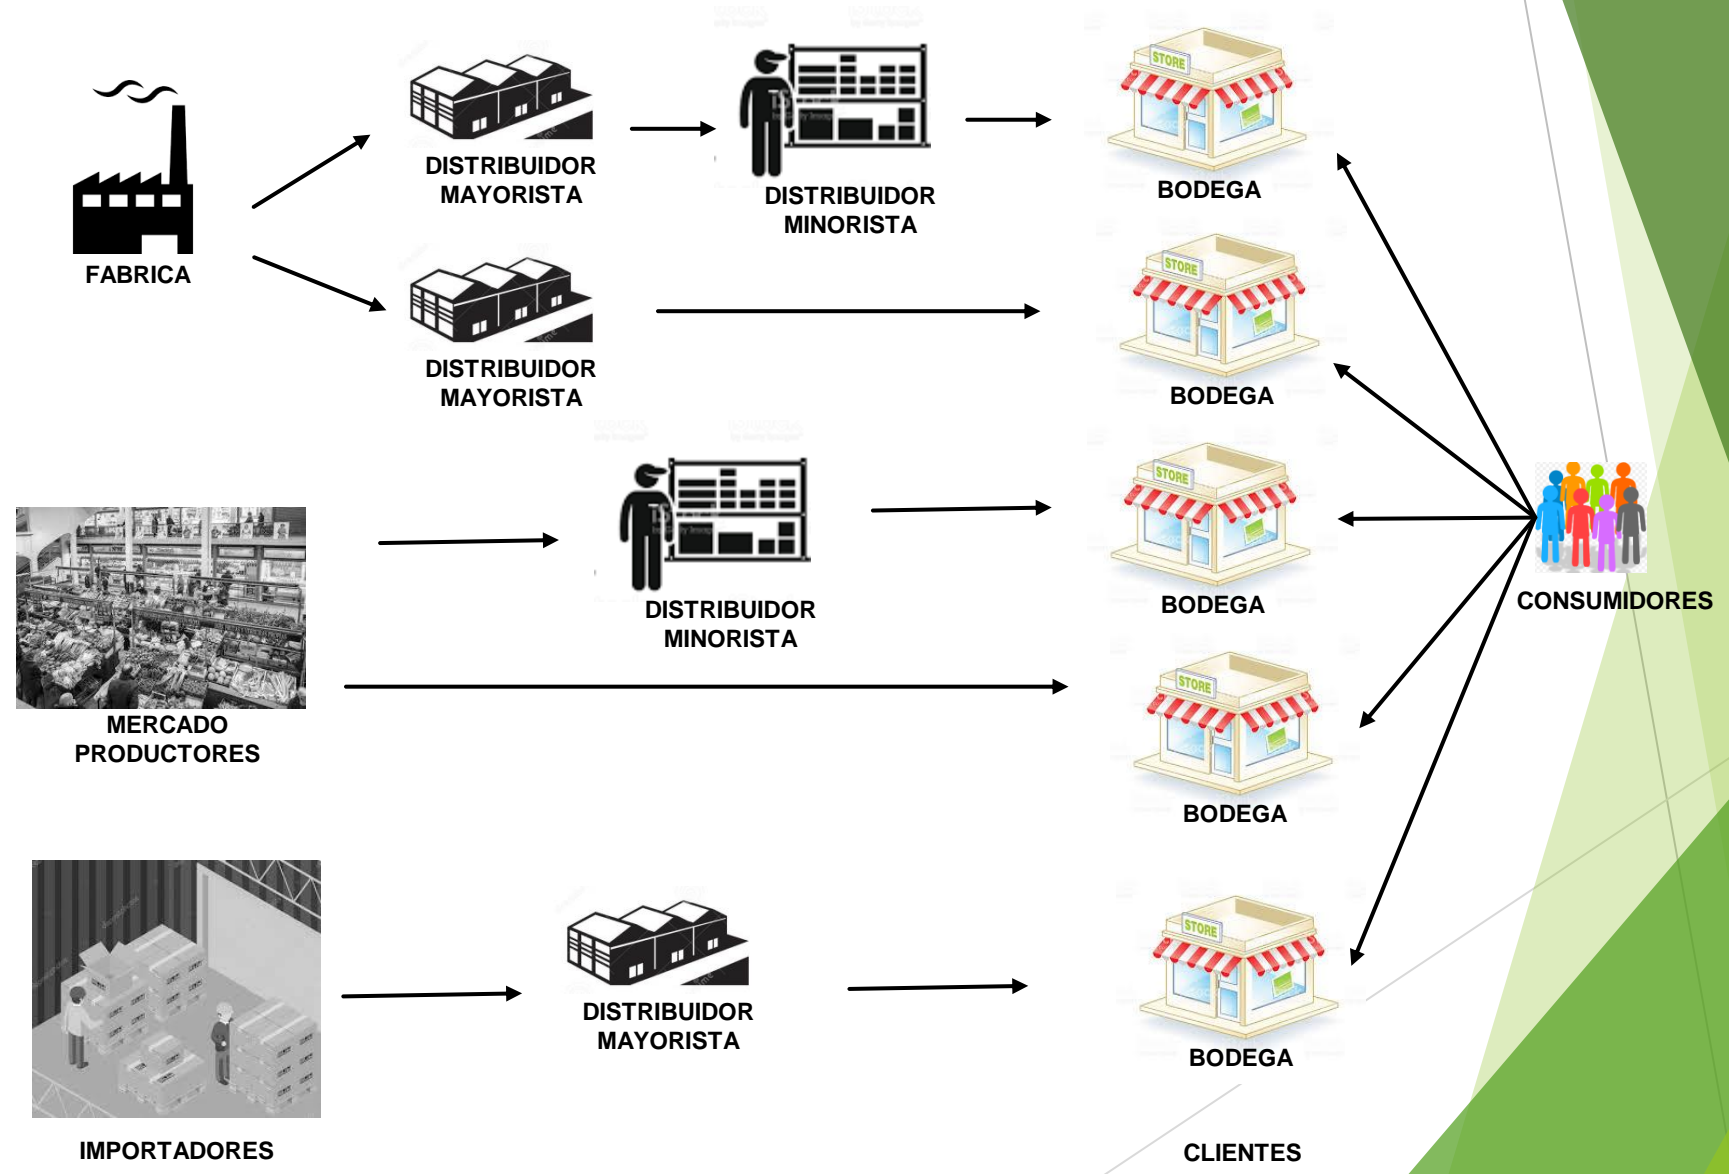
FABRICA

DISTRIBUIDOR MAYORISTA

DISTRIBUIDOR MINORISTA

STORE

BODEGA

DISTRIBUIDOR MAYORISTA

STORE

BODEGA

DISTRIBUIDOR MINORISTA

STORE

BODEGA

CONSUMIDORES

MERCADO PRODUCTORES

STORE

BODEGA

IMPORTADORES

DISTRIBUIDOR MAYORISTA

STORE

BODEGA

CLIENTES